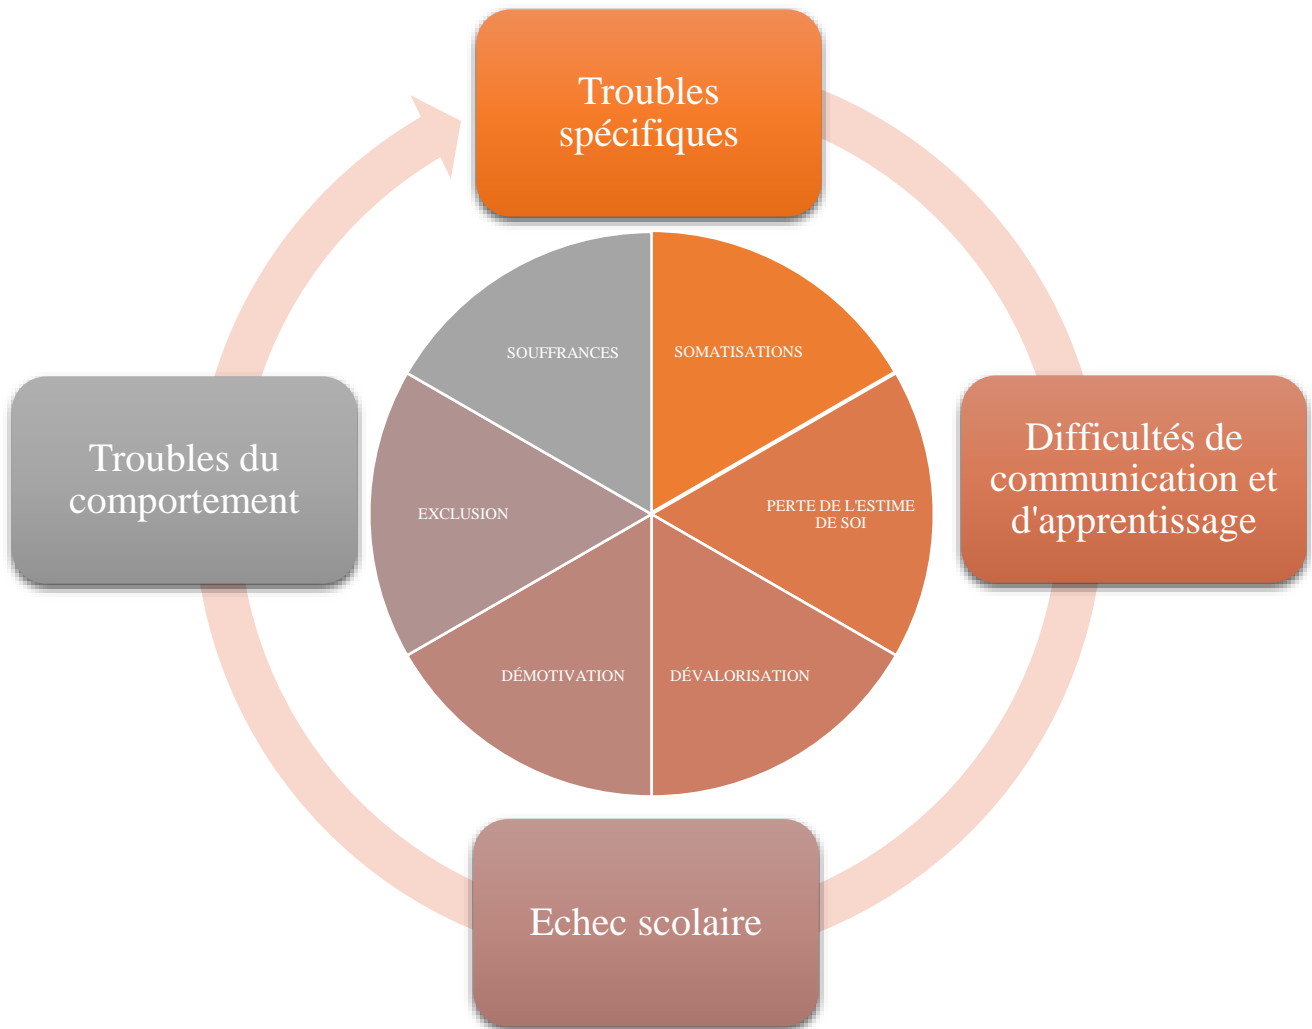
Troubles spécifiques

Difficultés de communication et d'apprentissage

Echec scolaire

Troubles du comportement

SOMATISATIONS

PERTE DE L'ESTIME DE SOI

DÉVALORISATION

DÉMOTIVATION

EXCLUSION

SOUFFRANCES